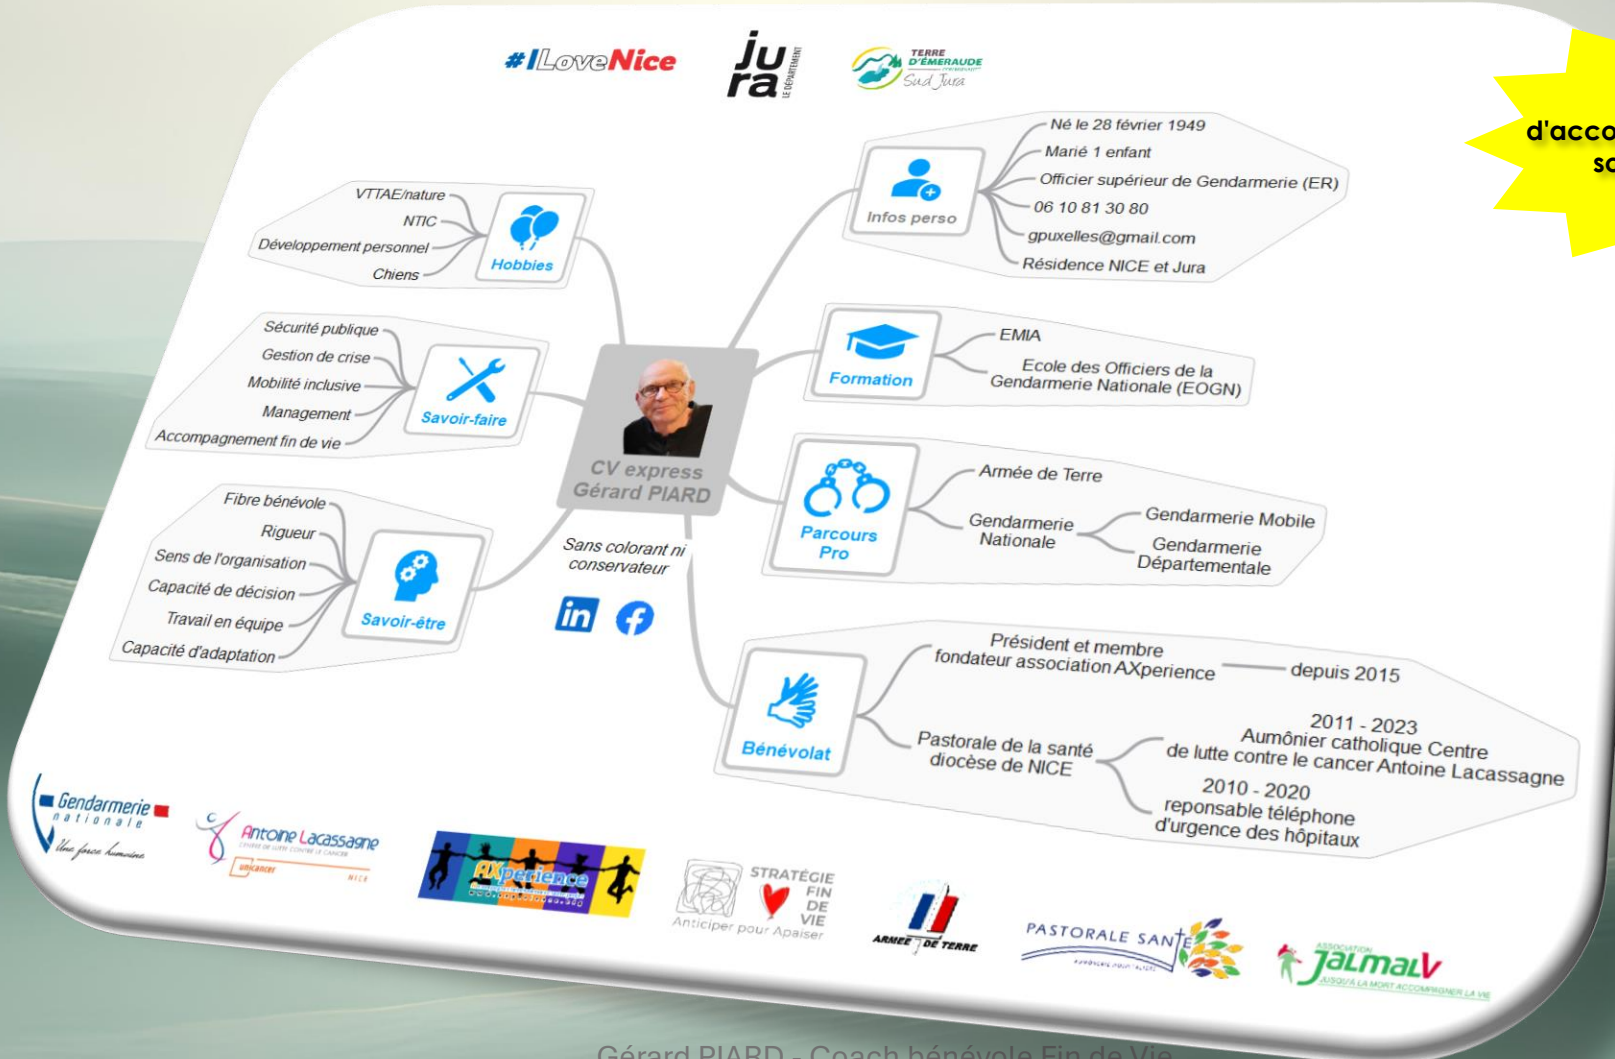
#ILoveNice

jura LE DÉPARTEMENT

TERRE D'ÉMERAUDE Sud Jura

d'acco
so

Né le 28 février 1949
Marié 1 enfant
Officier supérieur de Gendarmerie (ER)
06 10 81 30 80
gpuxelles@gmail.com
Résidence NICE et Jura

Infos perso

VTTAE/nature
NTIC
Développement personnel
Chiens

Hobbies

Sécurité publique
Gestion de crise
Mobilité inclusive
Management
Accompagnement fin de vie

Savoir-faire

Formation

EMIA
Ecole des Officiers de la Gendarmerie Nationale (EOGN)

CV express
Gérard PIARD

Parcours Pro

Armée de Terre
Gendarmerie Nationale
Gendarmerie Mobile
Gendarmerie Départementale

Fibre bénévole
Rigueur
Sens de l'organisation
Capacité de décision
Travail en équipe
Capacité d'adaptation

Savoir-être

Sans colorant ni conservateur

Bénévolat

Président et membre fondateur association AXperience
depuis 2015

Pastorale de la santé diocèse de NICE
2011 - 2023
Aumônier catholique Centre de lutte contre le cancer Antoine Lacassagne
2010 - 2020
reponsable téléphone d'urgence des hôpitaux

Gendarmerie nationale
Une force humaine

Antoine Lacassagne

AXperience

STRATÉGIE FIN DE VIE
Anticiper pour Apaiser

ARMÉE DE TERRE

PASTORALE SANTÉ

JALMALV
JUSQU'À LA MORT ACCOMPAGNER LA VIE

Gérard PIARD - Coach bénévole Fin de Vie